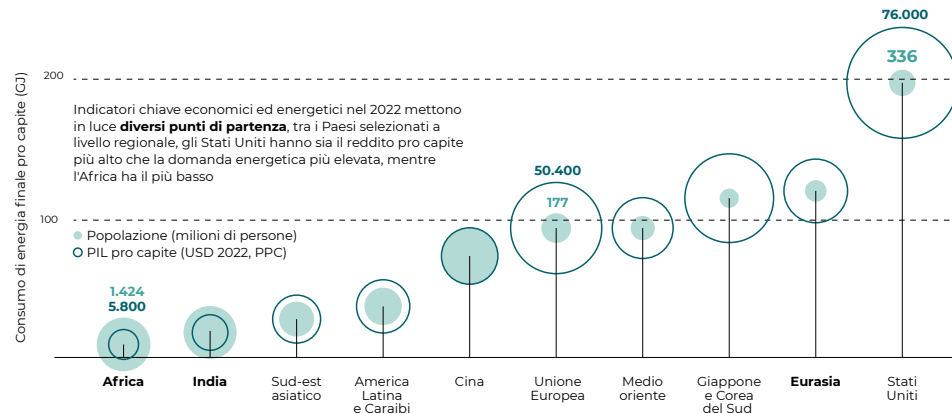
Consumo di energia finale pro capite (GJ)

200

100

Indicatori chiave economici ed energetici nel 2022 mettono in luce **diversi punti di partenza**, tra i Paesi selezionati a livello regionale, gli Stati Uniti hanno sia il reddito pro capite più alto che la domanda energetica più elevata, mentre l'Africa ha il più basso

Popolazione (milioni di persone)
PIL pro capite (USD 2022, PPC)

1.424
5.800

50.400
177

76.000
336

Africa | India | Sud-est asiatico | America Latina e Caraibi | Cina | Unione Europea | Medio oriente | Giappone e Corea del Sud | Eurasia | Stati Uniti